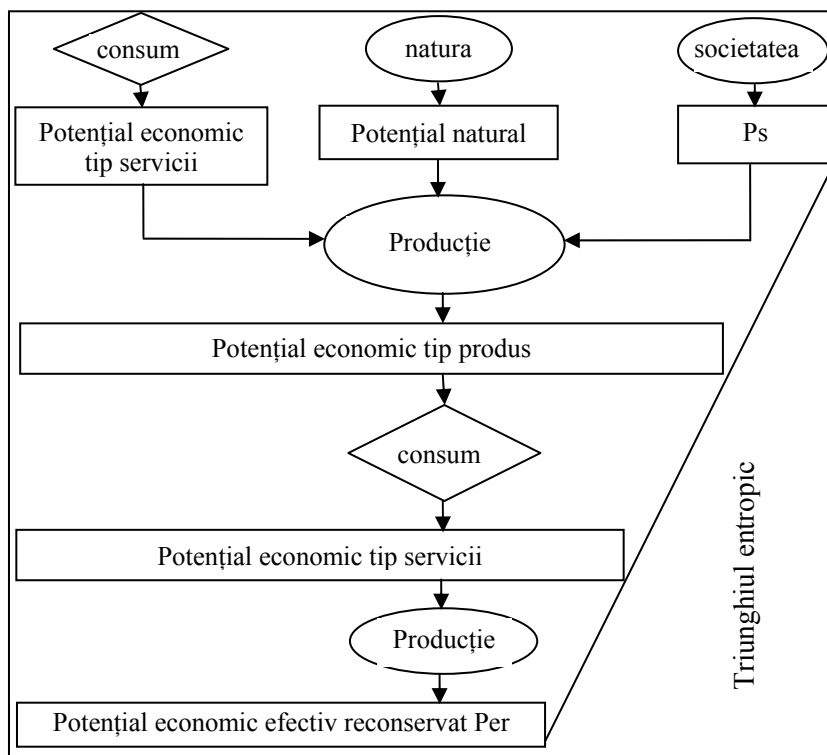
consum

natura

societatea

Potențial economic tip servicii

Potențial natural

Ps

Producție

Potențial economic tip produs

consum

Potențial economic tip servicii

Producție

Potențial economic efectiv reconservat Per

Triunghiul entropic